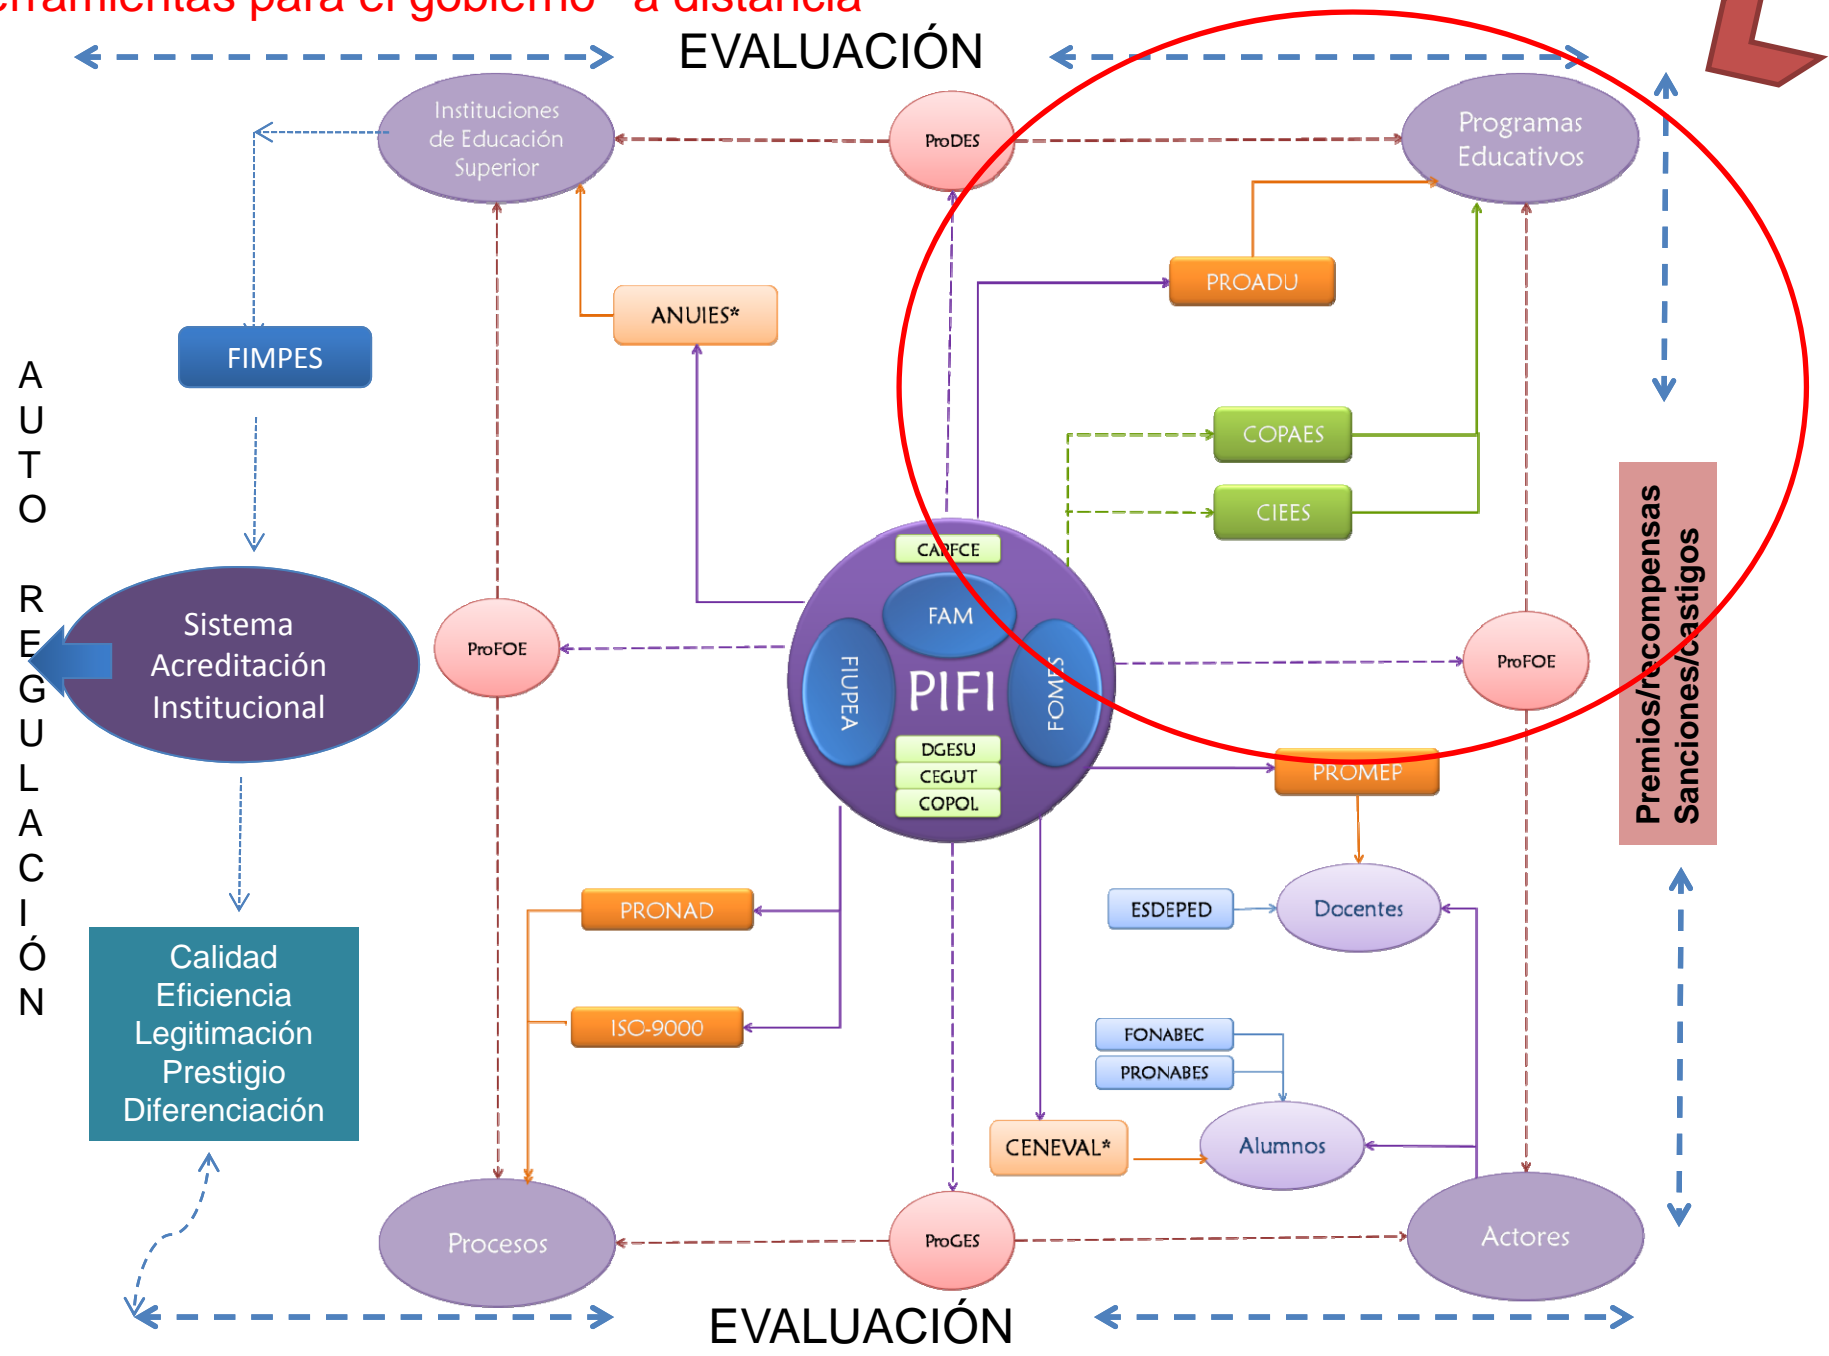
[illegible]rramientas para el gobierno "a distancia"

EVALUACIÓN

Instituciones de Educación Superior

ProDES

Programas Educativos

FIMPES

ANUIES*

PROADU

A U T O R E G U L A C I Ó N

COPAES

CIEES

Sistema Acreditación Institucional

ProFOE

CAPFCE

FAM

FIUPEA

PIFI

FOMES

ProFOE

DGESU
CEGUT
COPOL

PROMEP

Premios/recompensas
Sanciones/castigos

PRONAD

ESDEPED

Docentes

Calidad
Eficiencia
Legitimación
Prestigio
Diferenciación

ISO-9000

FONABEC
PRONABES

CENEVAL*

Alumnos

Procesos

ProGES

Actores

EVALUACIÓN